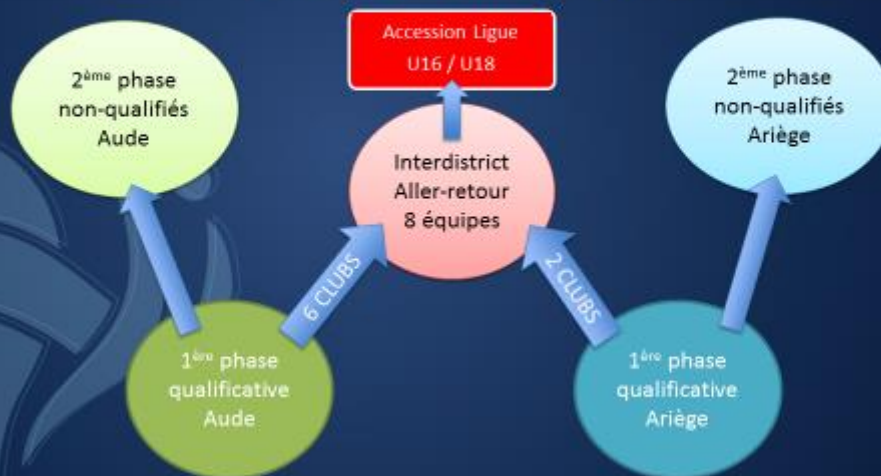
Accession Ligue
U16 / U18

2$^{ème}$ phase
non-qualifiés
Aude

Interdistrict
Aller-retour
8 équipes

2$^{ème}$ phase
non-qualifiés
Ariège

6 CLUBS

2 CLUBS

1$^{ère}$ phase
qualificative
Aude

1$^{ère}$ phase
qualificative
Ariège